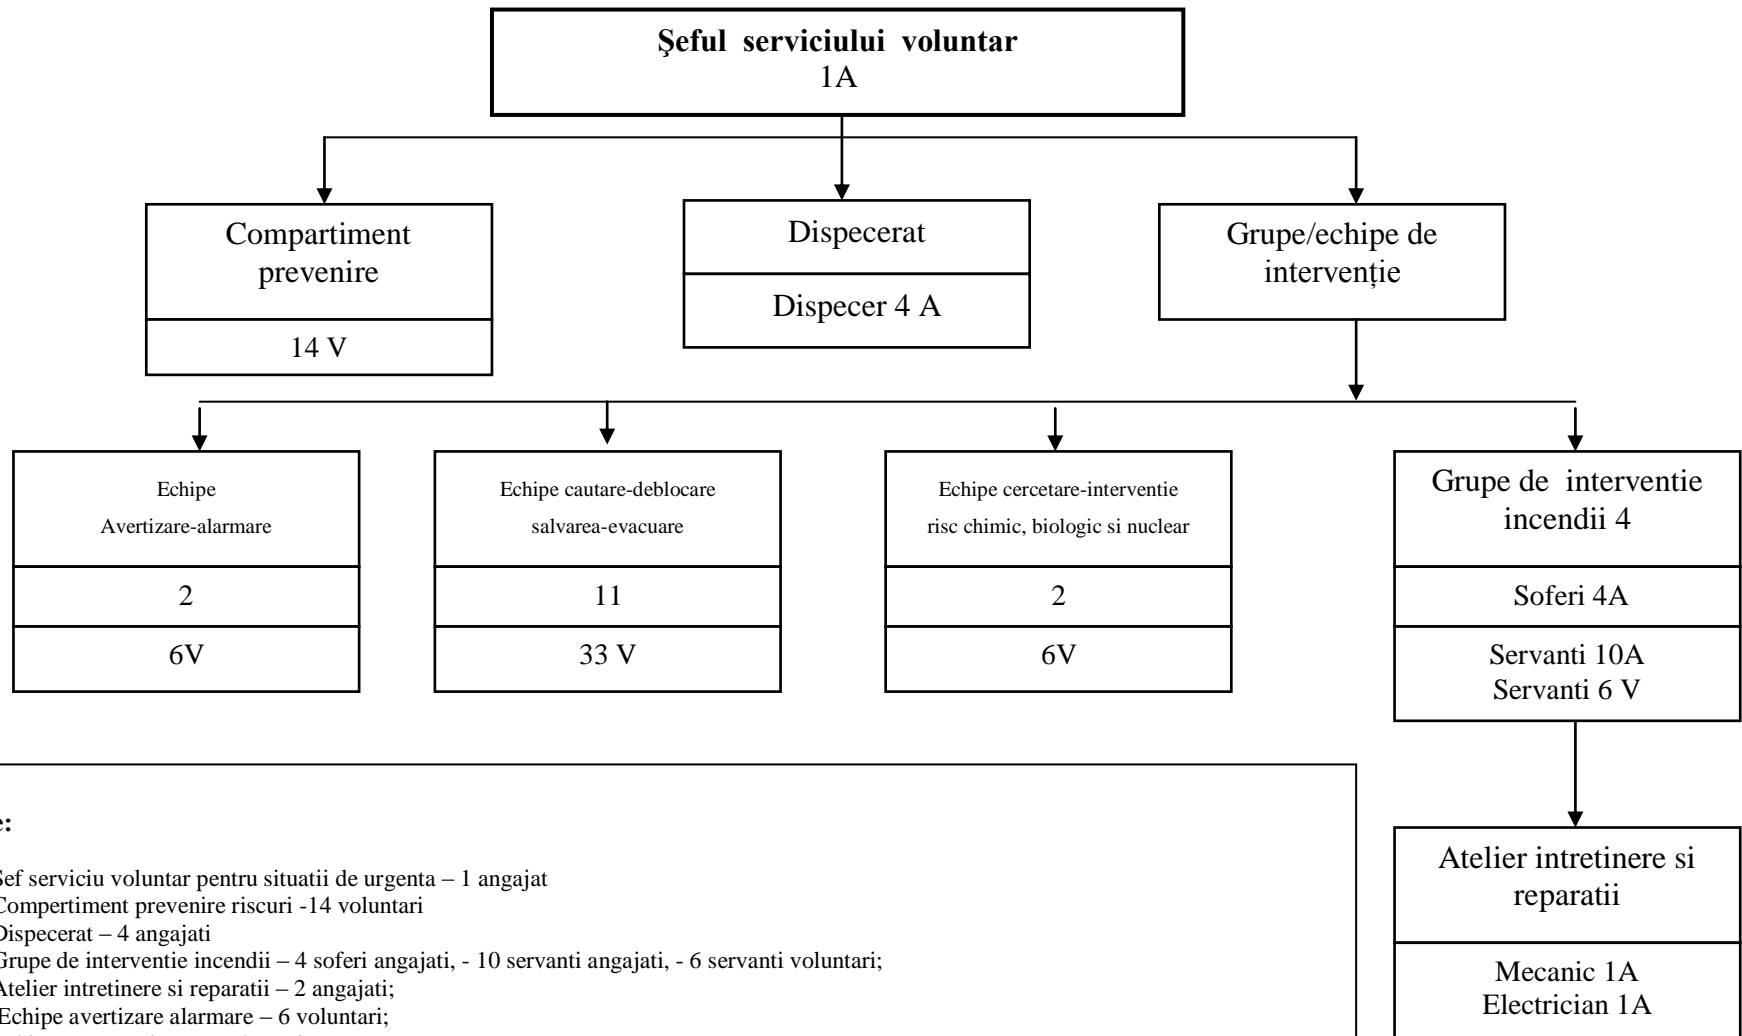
**Şeful serviciului voluntar**
1A

Compartiment prevenire

14 V

Dispecerat

Dispecer 4 A

Grupe/echipe de intervenţie

Echipe Avertizare-alarmare

2

6V

Echipe cautare-deblocare salvarea-evacuare

11

33 V

Echipe cercetare-interventie risc chimic, biologic si nuclear

2

6V

Grupe de interventie incendii 4

Soferi 4A

Servanti 10A
Servanti 6 V

Atelier intretinere si reparatii

Mecanic 1A
Electrician 1A

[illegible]e:

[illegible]ef serviciu voluntar pentru situatii de urgenta – 1 angajat
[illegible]ompertiment prevenire riscuri -14 voluntari
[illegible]ispecerat – 4 angajati
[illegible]rupe de interventie incendii – 4 soferi angajati, - 10 servanti angajati, - 6 servanti voluntari;
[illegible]telier intretinere si reparatii – 2 angajati;
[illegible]chipe avertizare alarmare – 6 voluntari;